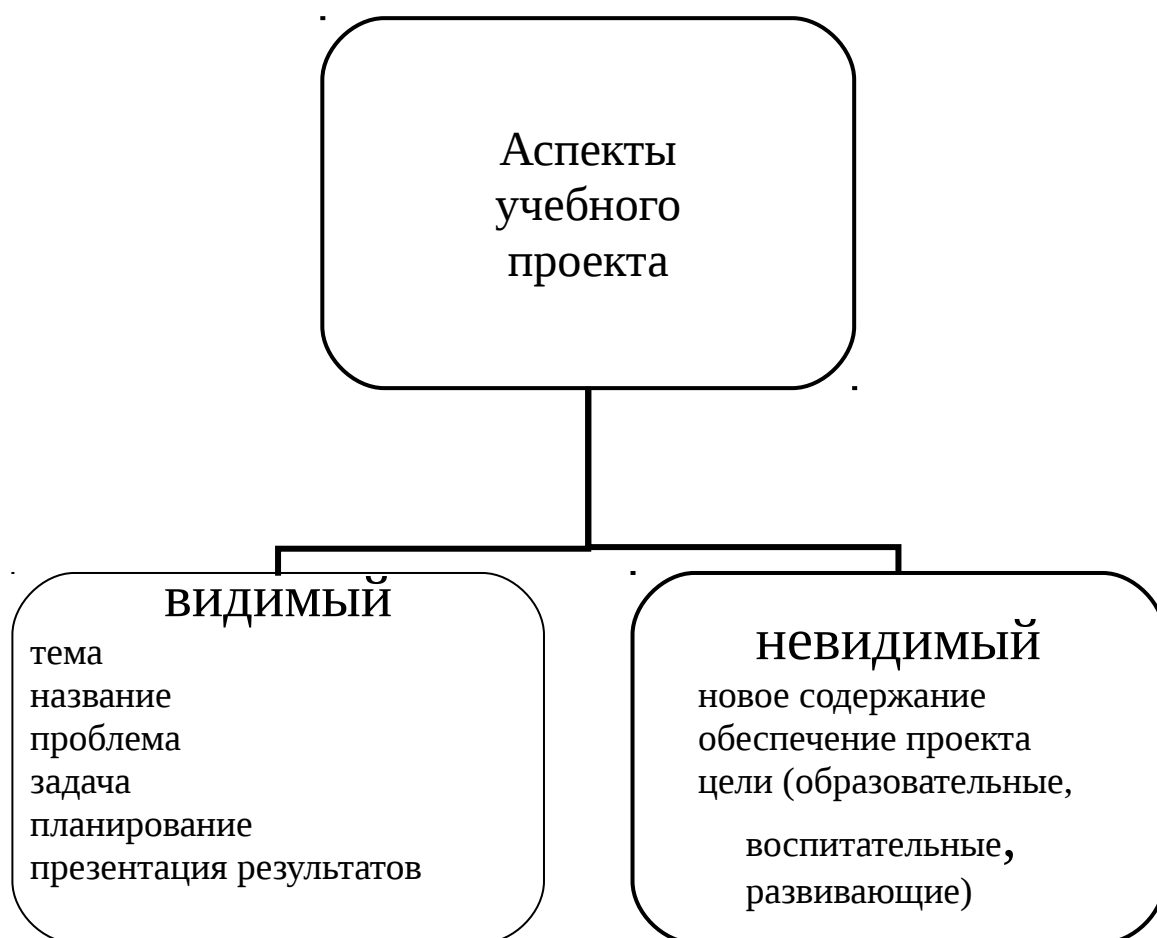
Аспекты учебного проекта

видимый
тема
название
проблема
задача
планирование
презентация результатов

невидимый
новое содержание
обеспечение проекта
цели (образовательные,
воспитательные,
развивающие)